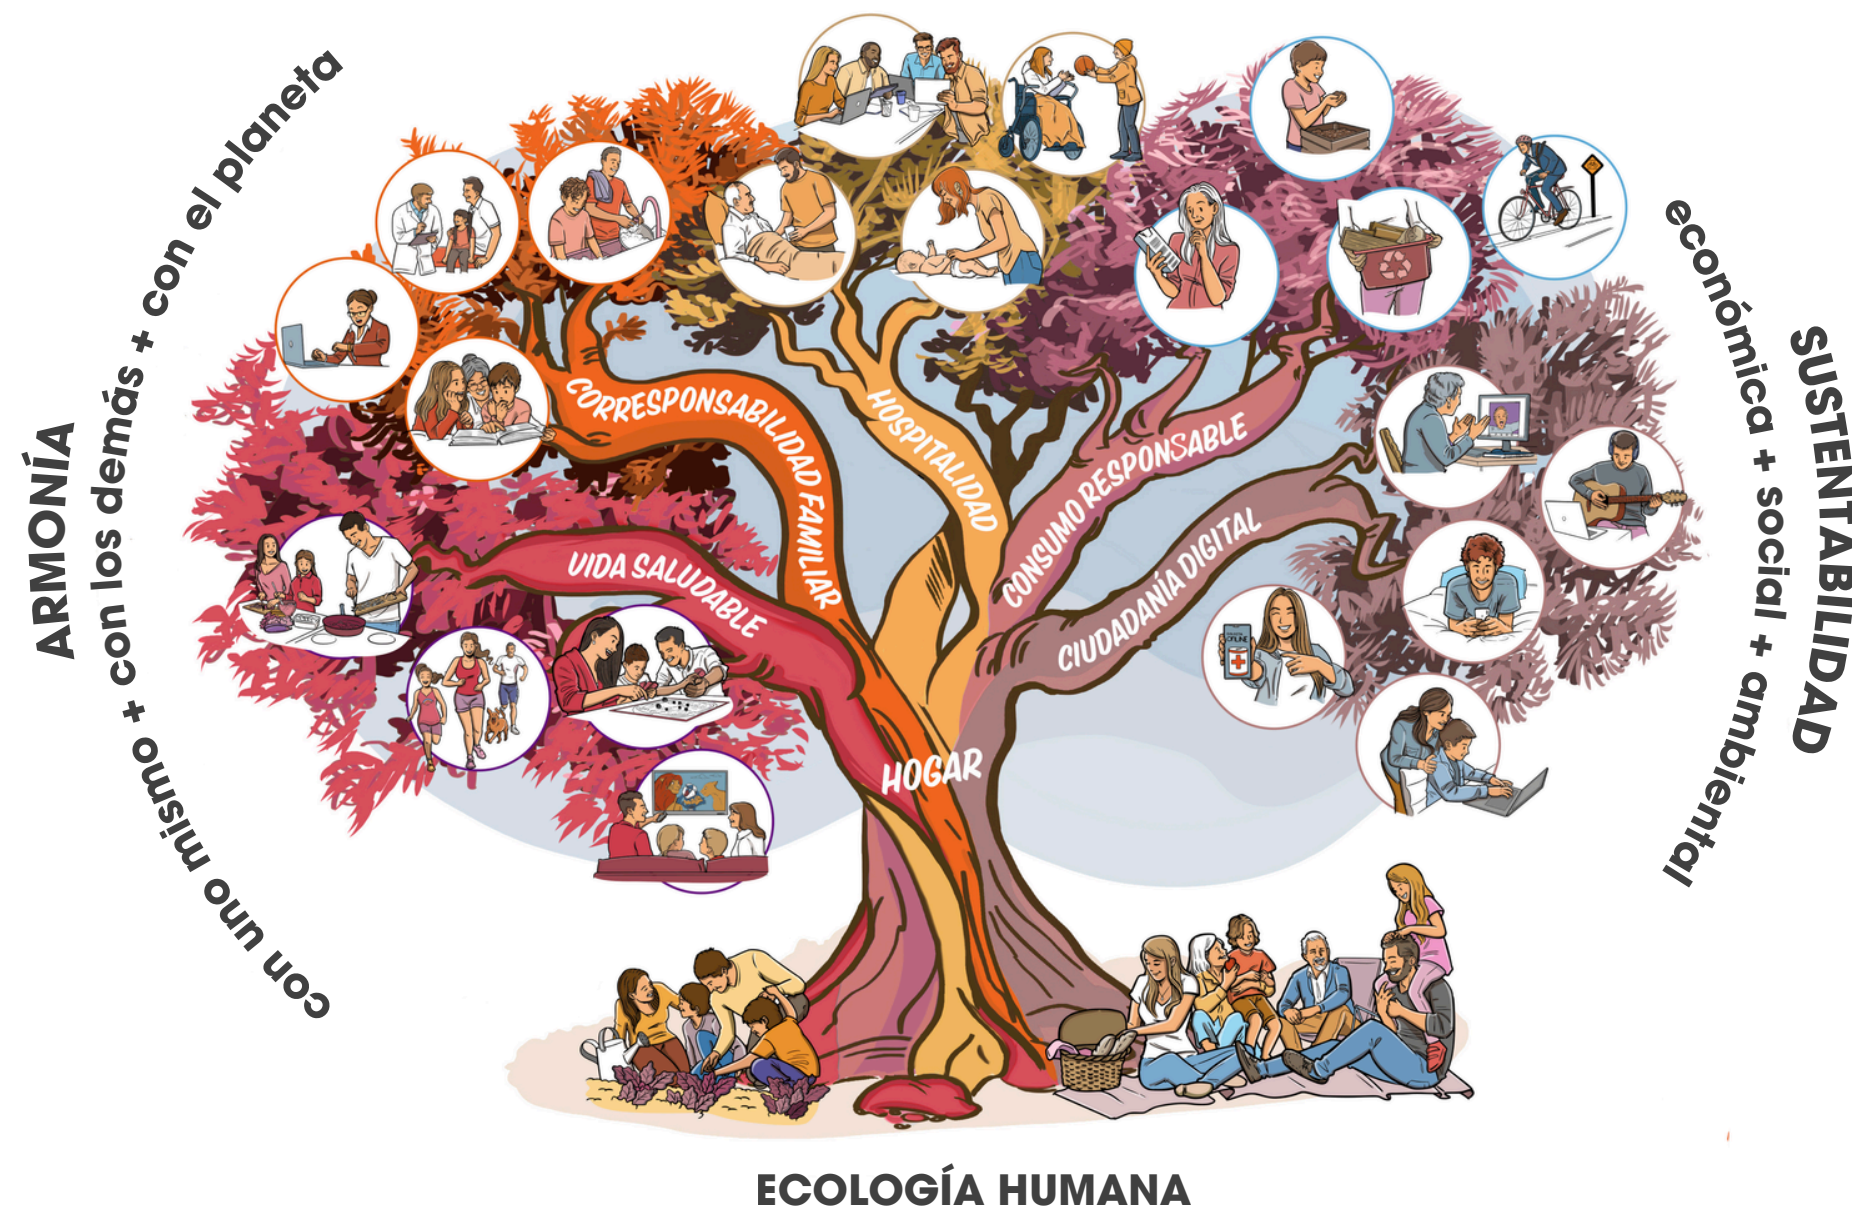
ARMONÍA
con uno mismo + con los demás + con el planeta

CORRESPONSABILIDAD FAMILIAR
HOSPITALIDAD
CONSUMO RESPONSABLE
CIUDADANÍA DIGITAL
VIDA SALUDABLE
HOGAR

SUSTENTABILIDAD
económica + social + ambiental

ECOLOGÍA HUMANA